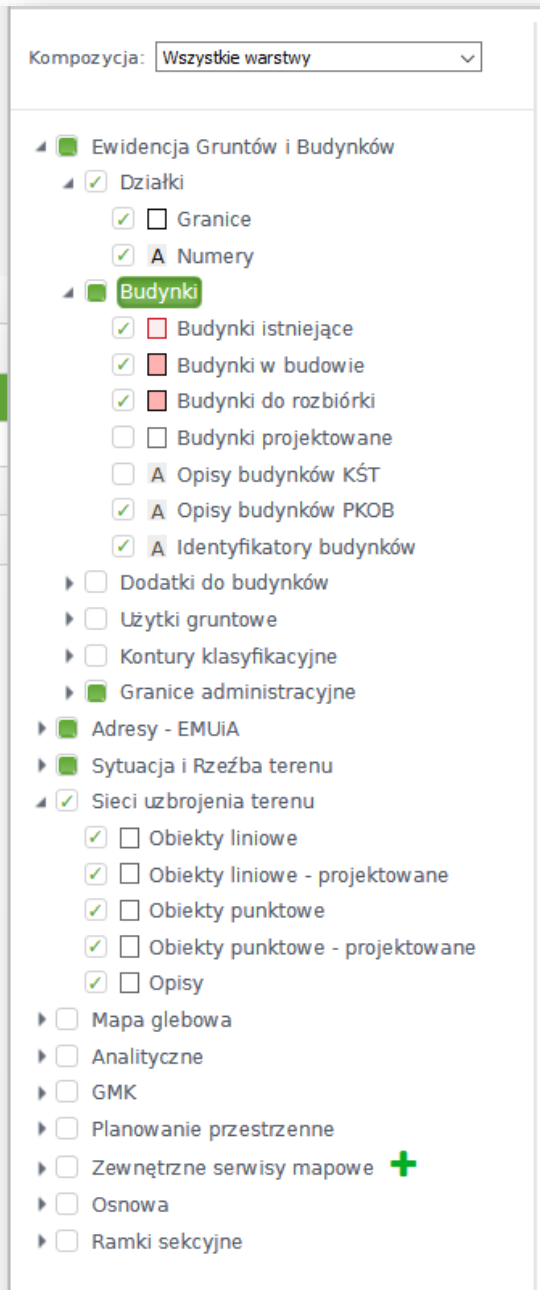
Kompozycja: Wszystkie warstwy

Ewidencja Gruntów i Budynków
Działki
Granice
A Numery
Budynki
Budynki istniejące
Budynki w budowie
Budynki do rozbiórki
Budynki projektowane
A Opisy budynków KŚT
A Opisy budynków PKOB
A Identyfikatory budynków
Dodatki do budynków
Użytki gruntowe
Kontury klasyfikacyjne
Granice administracyjne
Adresy - EMUiA
Sytuacja i Rzeźba terenu
Sieci uzbrojenia terenu
Obiekty liniowe
Obiekty liniowe - projektowane
Obiekty punktowe
Obiekty punktowe - projektowane
Opisy
Mapa glebowa
Analityczne
GMK
Planowanie przestrzenne
Zewnętrzne serwisy mapowe
Osnowa
Ramki sekcyjne